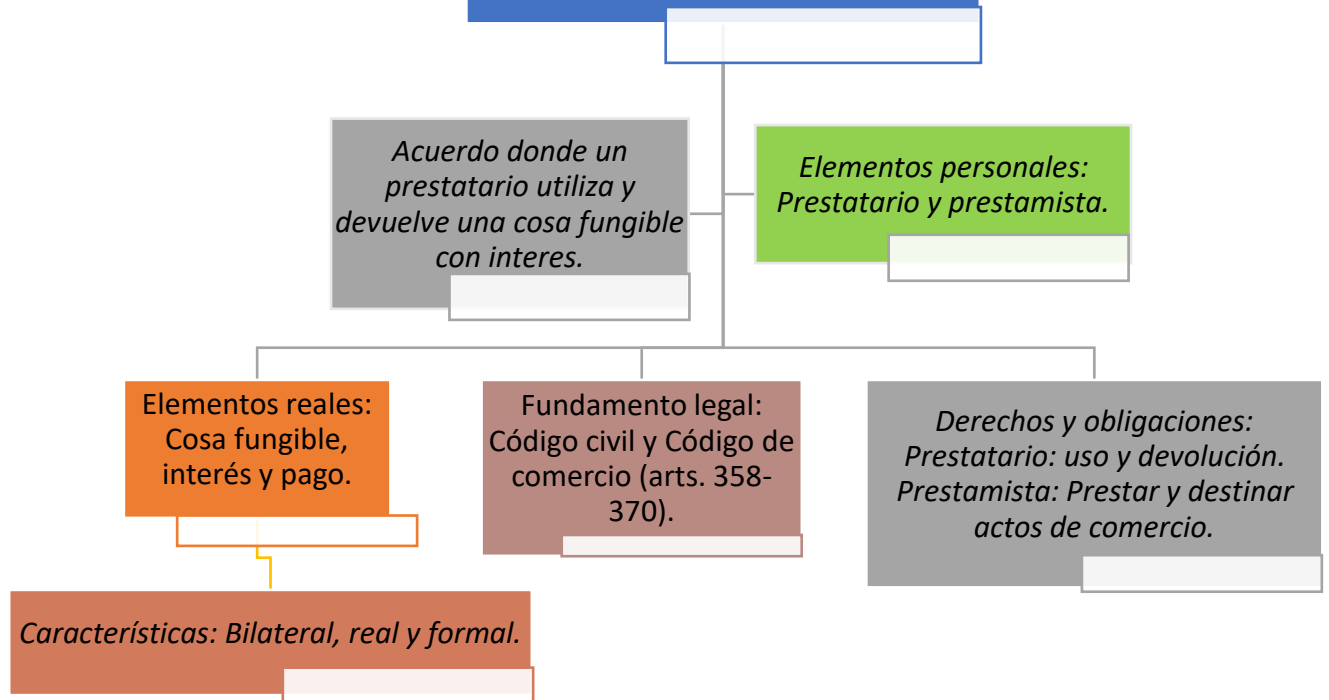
Acuerdo donde un prestatario utiliza y devuelve una cosa fungible con interes.

Elementos personales: Prestatario y prestamista.

Elementos reales: Cosa fungible, interés y pago.

Fundamento legal: Código civil y Código de comercio (arts. 358-370).

Derechos y obligaciones: Prestatario: uso y devolución. Prestamista: Prestar y destinar actos de comercio.

Características: Bilateral, real y formal.